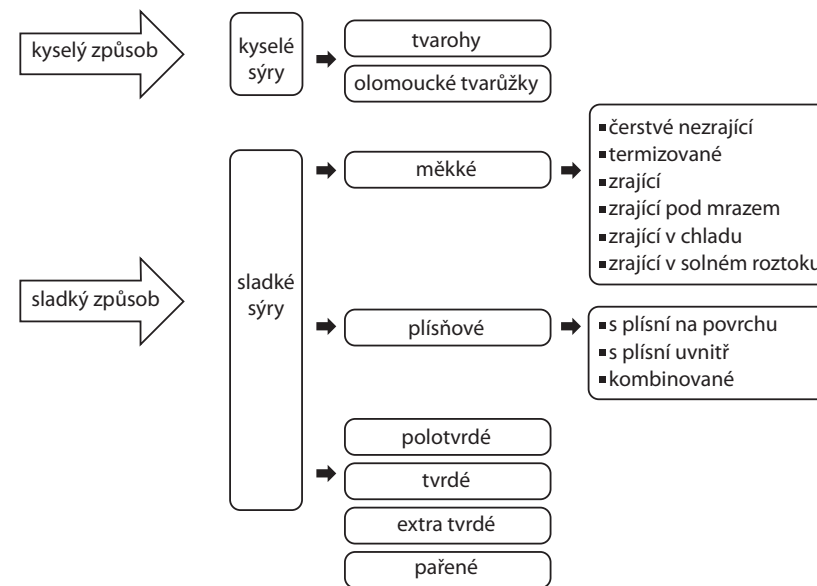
kyselý způsob

kyselé sýry

tvarohy

olomoucké tvarůžky

sladký způsob

sladké sýry

měkké

čerstvé nezrající
termizované
zrající
zrající pod mrazem
zrající v chladu
zrající v solném roztoku

plísňové

s plísní na povrchu
s plísní uvnitř
kombinované

polotvrdé

tvrdé

extra tvrdé

pařené